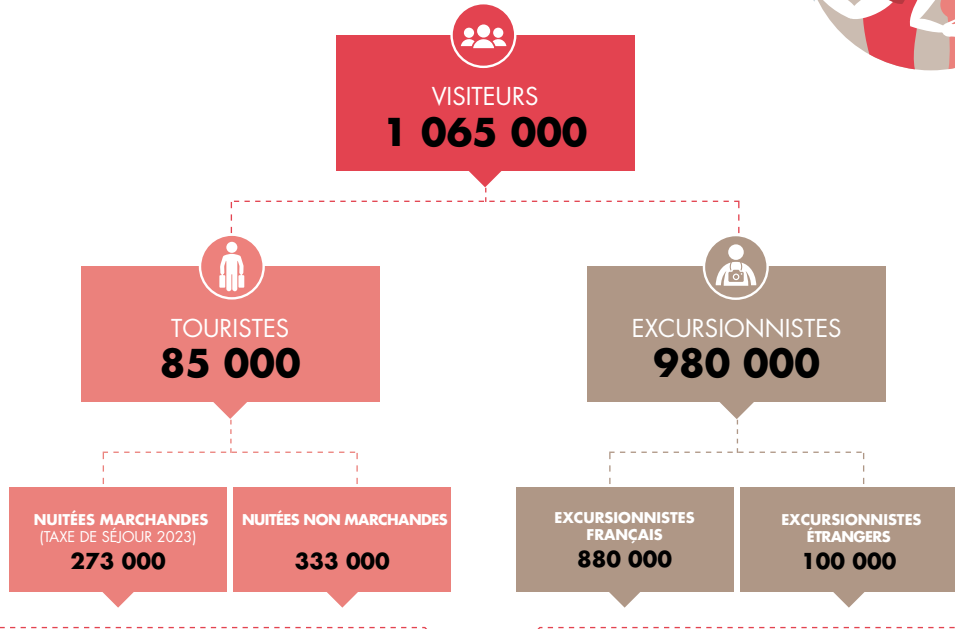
VISITEURS
1 065 000

TOURISTES
85 000

EXCURSIONNISTES
980 000

NUITÉES MARCHANDES
(TAXE DE SÉJOUR 2023)
273 000

NUITÉES NON MARCHANDES
333 000

EXCURSIONNISTES FRANÇAIS
880 000

EXCURSIONNISTES ÉTRANGERS
100 000